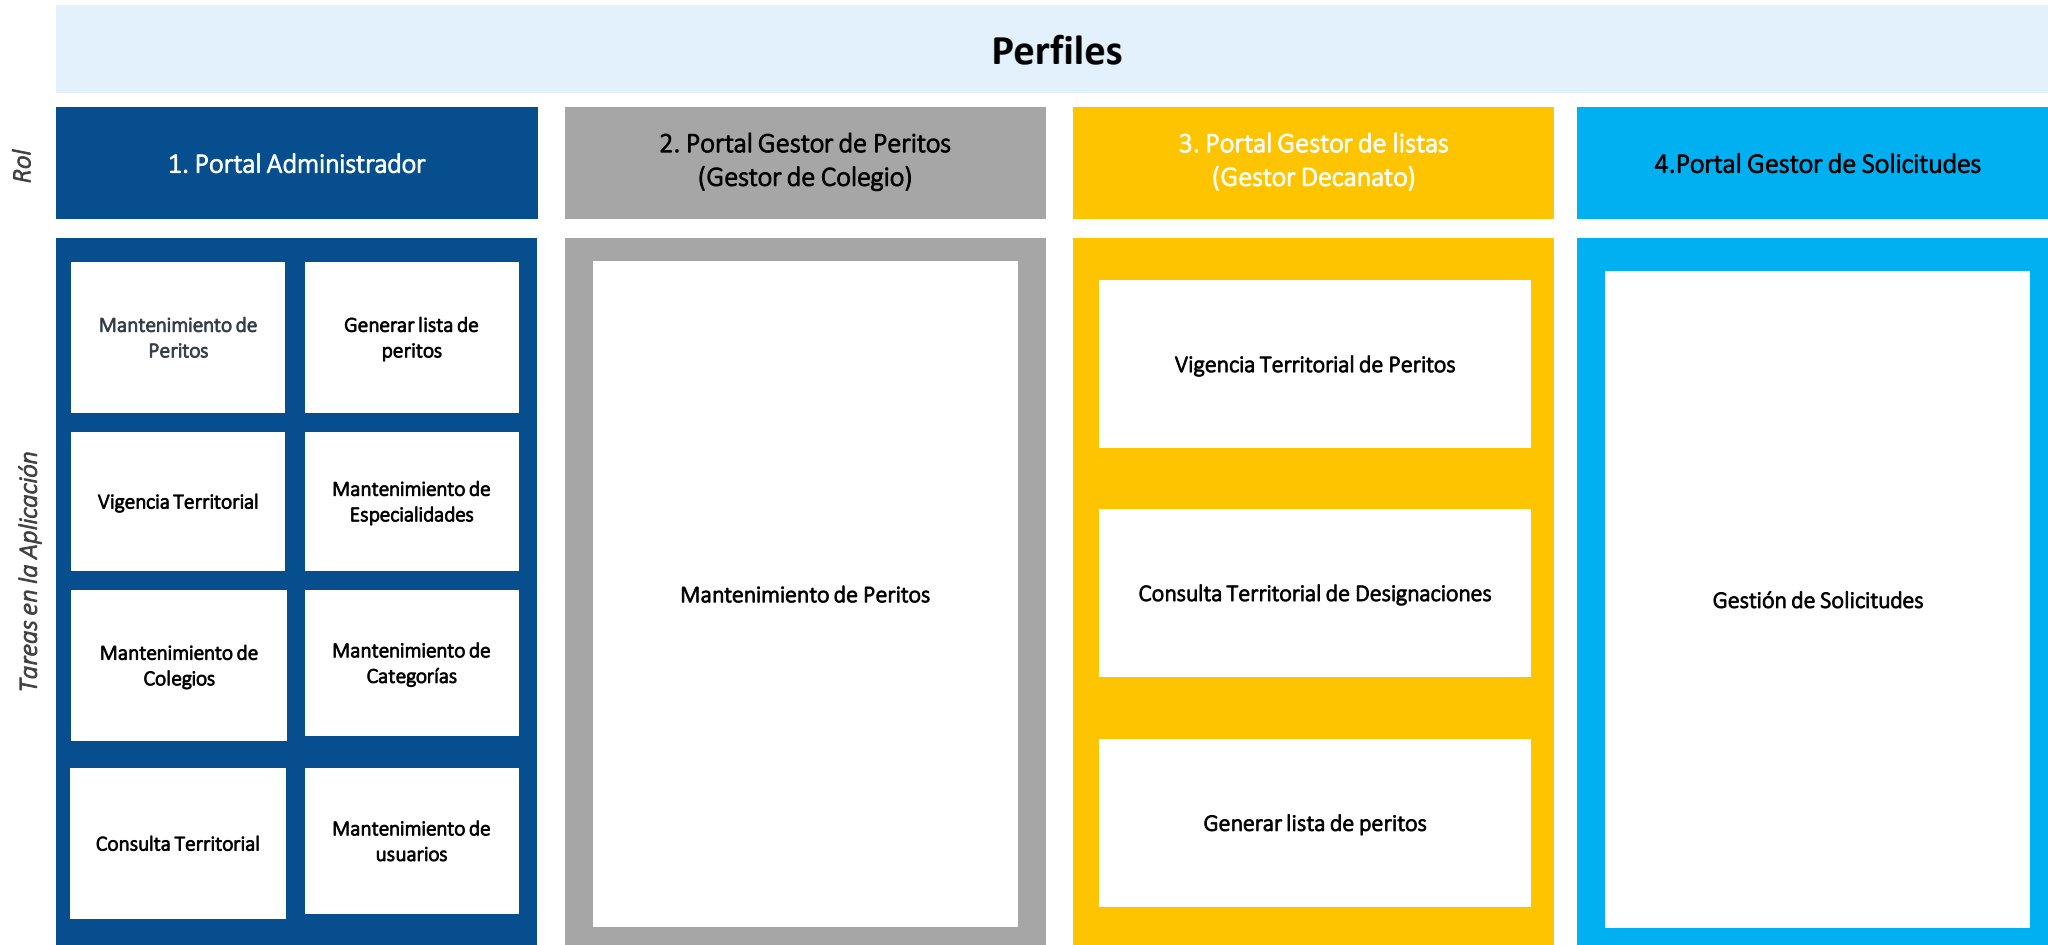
Perfiles

Rol

1. Portal Administrador

2. Portal Gestor de Peritos (Gestor de Colegio)

3. Portal Gestor de listas (Gestor Decanato)

4.Portal Gestor de Solicitudes

Tareas en la Aplicación

Mantenimiento de Peritos

Generar lista de peritos

Vigencia Territorial

Mantenimiento de Especialidades

Mantenimiento de Colegios

Mantenimiento de Categorías

Consulta Territorial

Mantenimiento de usuarios

Mantenimiento de Peritos

Vigencia Territorial de Peritos

Consulta Territorial de Designaciones

Generar lista de peritos

Gestión de Solicitudes